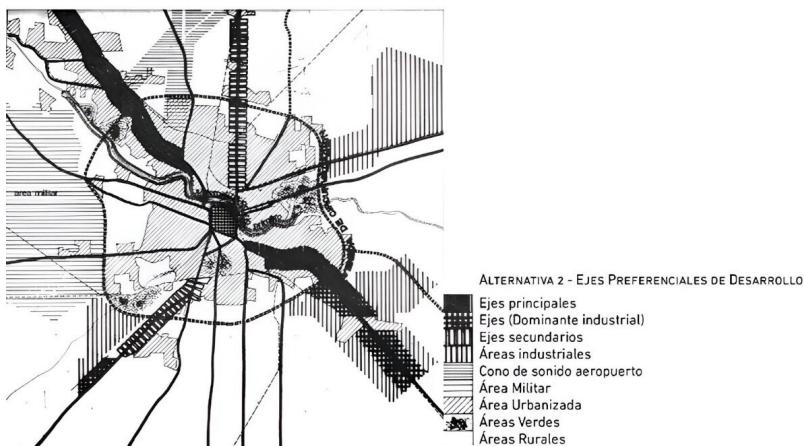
area militar

ALTERNATIVA 2 - EJES PREFERENCIALES DE DESARROLLO

Ejes principales
Ejes (Dominante industrial)
Ejes secundarios
Áreas industriales
Cono de sonido aeropuerto
Área Militar
Área Urbanizada
Áreas Verdes
Áreas Rurales